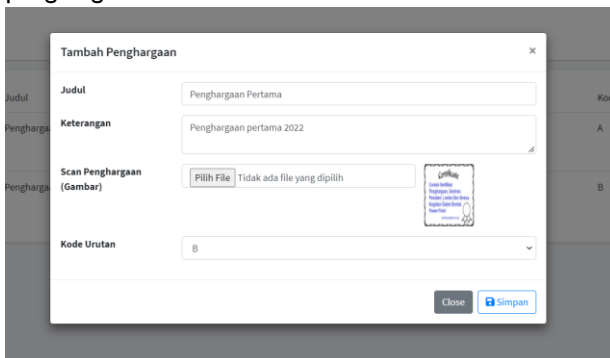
penghargaan

Tambah Penghargaan ×

Judul
Penghargaan Pertama

Keterangan
Penghargaan pertama 2022

Scan Penghargaan (Gambar)
Pilih File Tidak ada file yang dipilih

Certificate
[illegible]

Kode Urutan
B

Close Simpan

Judul
Penghargaa
Penghargaa
Ko
A
B